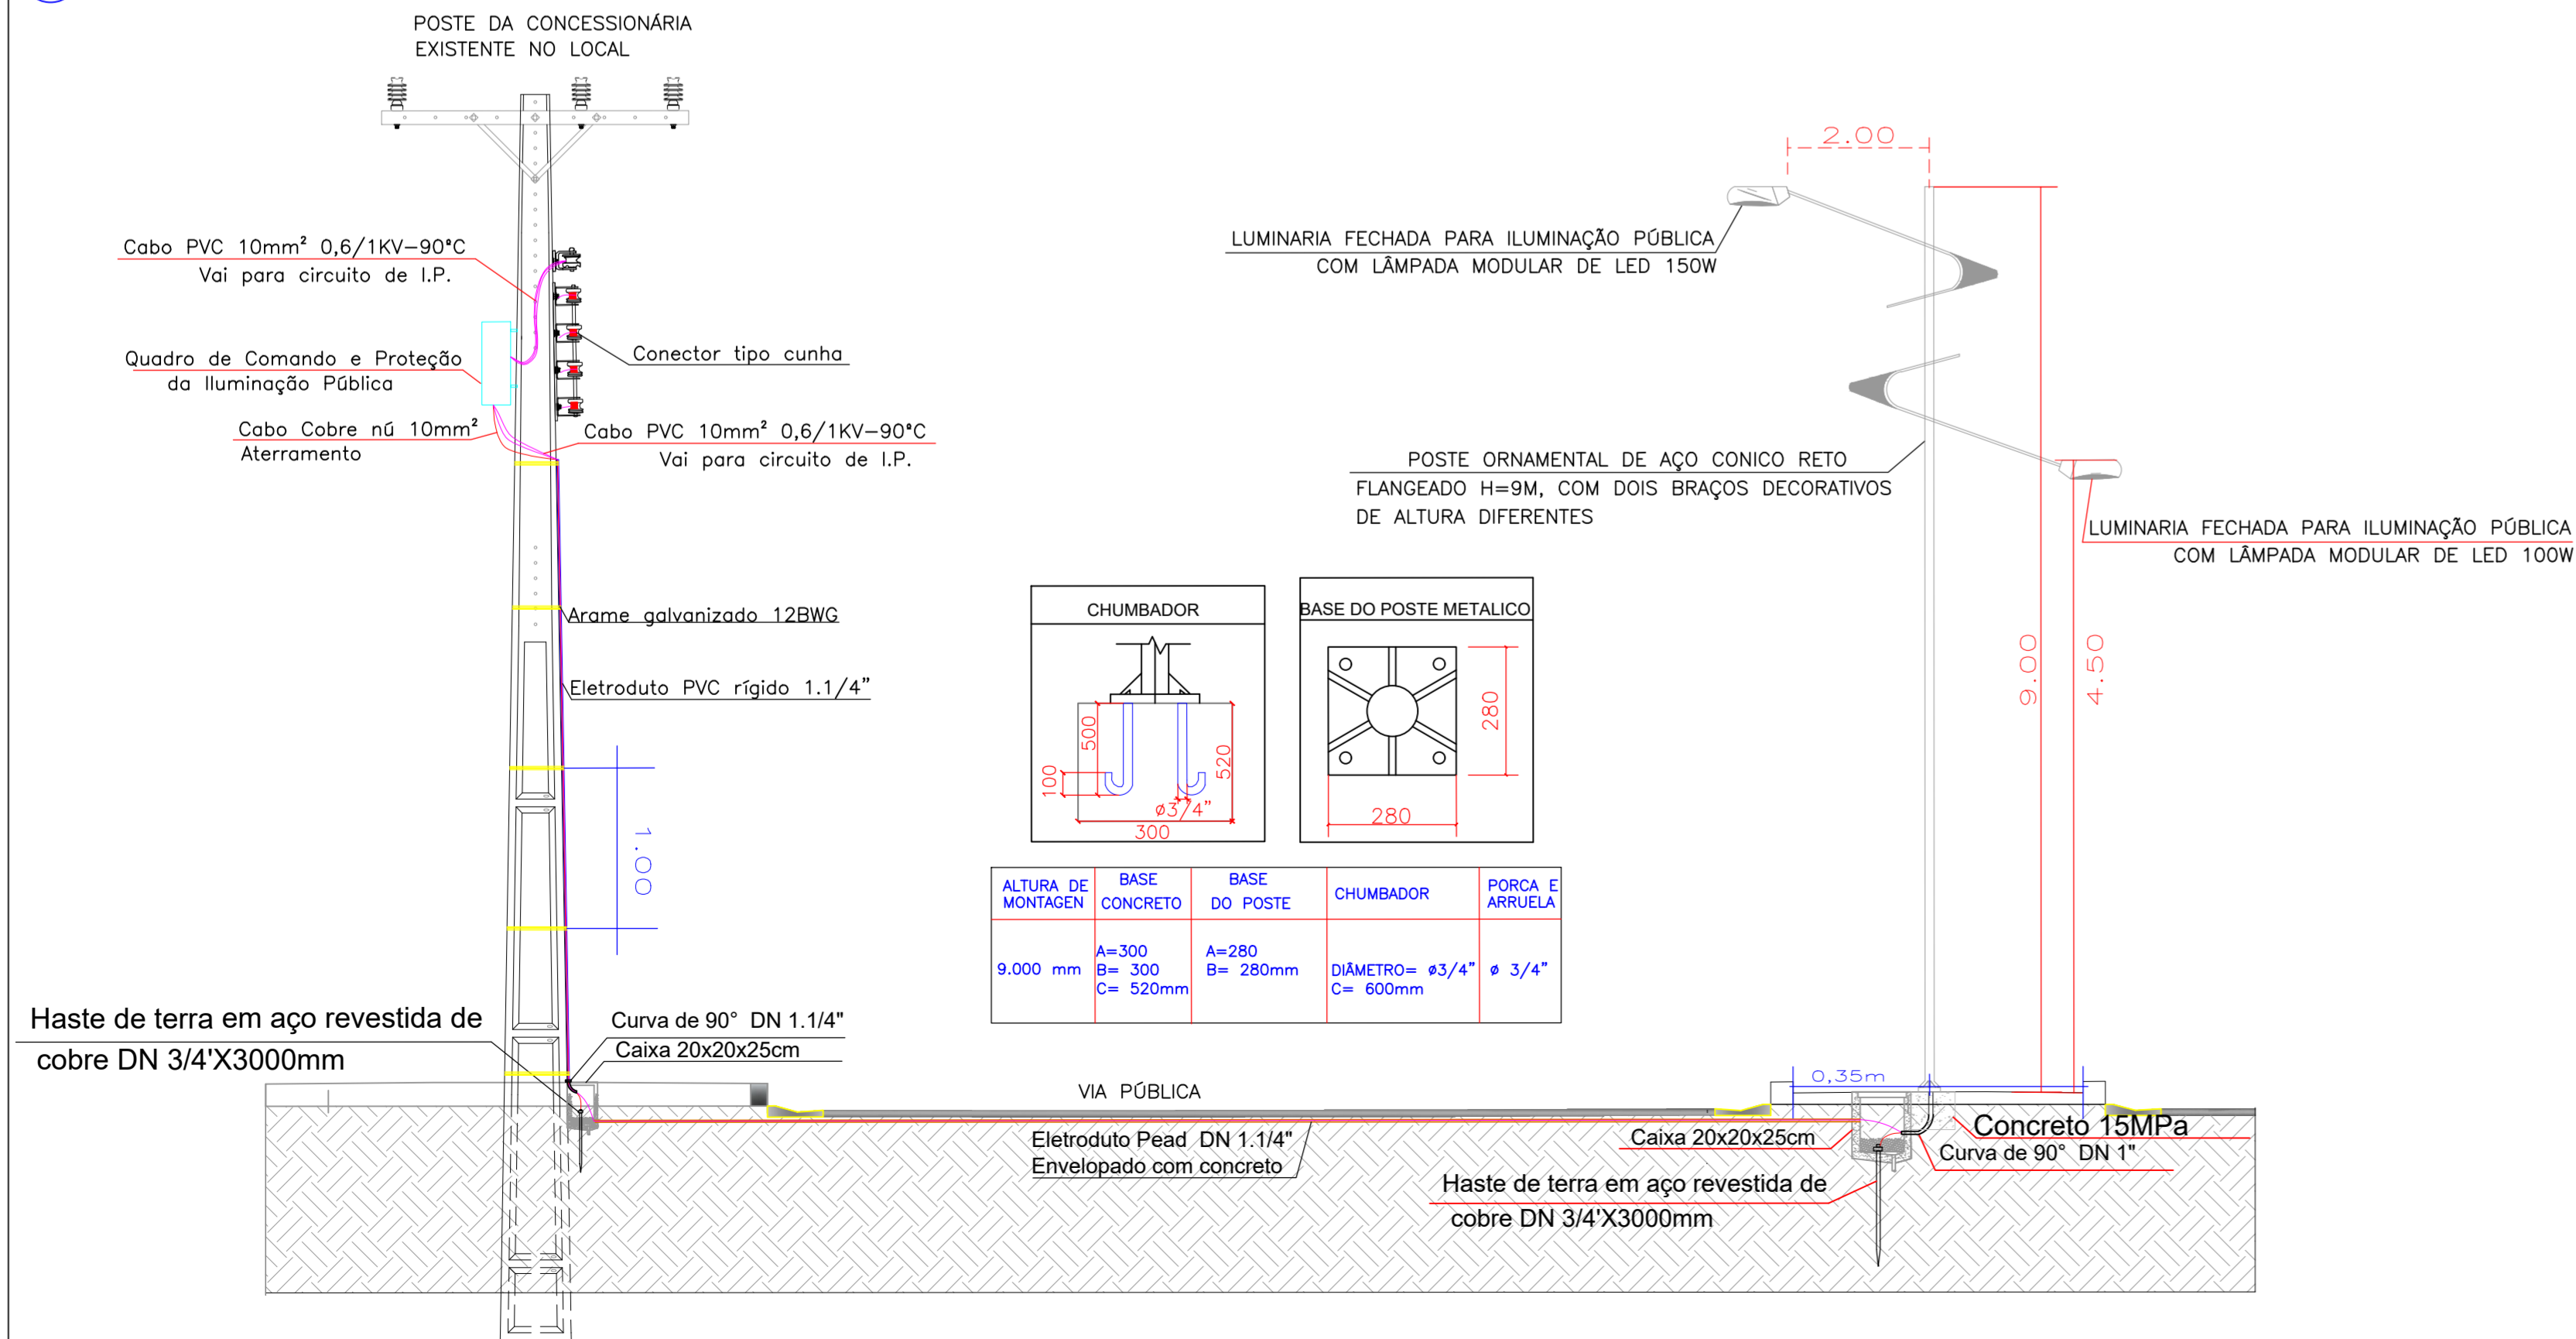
POSTE DA CONCESSIONÁRIA
EXISTENTE NO LOCAL

Cabo PVC 10mm² 0,6/1KV–90°C
Vai para circuito de I.P.

Quadro de Comando e Proteção
da Iluminação Pública

Conector tipo cunha

Cabo Cobre nú 10mm²
Aterramento

Cabo PVC 10mm² 0,6/1KV–90°C
Vai para circuito de I.P.

Arame galvanizado 12BWG

Eletroduto PVC rígido 1.1/4"

1.00

Haste de terra em aço revestida de
cobre DN 3/4'X3000mm

Curva de 90° DN 1.1/4"
Caixa 20x20x25cm

VIA PÚBLICA

Eletroduto Pead DN 1.1/4"
Envelopado com concreto

2.00

LUMINARIA FECHADA PARA ILUMINAÇÃO PÚBLICA
COM LÂMPADA MODULAR DE LED 150W

POSTE ORNAMENTAL DE AÇO CONICO RETO
FLANGEADO H=9M, COM DOIS BRAÇOS DECORATIVOS
DE ALTURA DIFERENTES

LUMINARIA FECHADA PARA ILUMINAÇÃO PÚBLICA
COM LÂMPADA MODULAR DE LED 100W

9.00
4.50

CHUMBADOR
500
100
520
ø3/4"
300

BASE DO POSTE METALICO
280
280

| ALTURA DE MONTAGEN | BASE CONCRETO | BASE DO POSTE | CHUMBADOR | PORCA E ARRUELA |
|---|---|---|---|---|
| 9.000 mm | A=300 B= 300 C= 520mm | A=280 B= 280mm | DIÂMETRO= ø3/4" C= 600mm | ø 3/4" |

0,35m

Caixa 20x20x25cm

Concreto 15MPa
Curva de 90° DN 1"

Haste de terra em aço revestida de
cobre DN 3/4'X3000mm